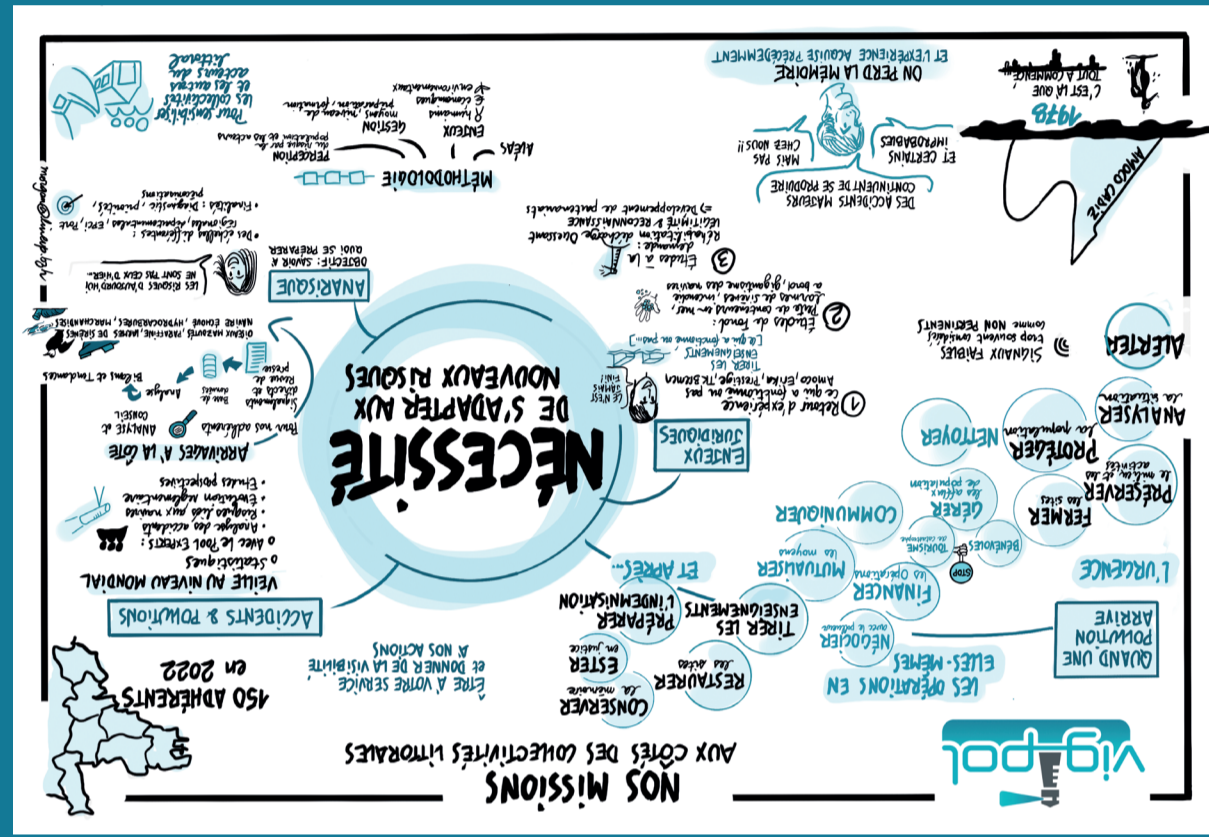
NOS MISSIONS
AUX CÔTÉS DES COLLECTIVITÉS LITTORALES

vigipol

NÉCESSITÉ DE S'ADAPTER AUX NOUVEAUX RISQUES

150 ADHÉRENTS en 2022

ÊTRE À VOTRE SERVICE ET DONNER DE LA VISIBILITÉ À NOS ACTIONS

ACCIDENTS & POLLUTIONS

VEILLE AU NIVEAU MONDIAL
o Statistiques
o Avec le Pool Experts :
• Analyse des accidents
• Risques liés aux navires
• Évolution réglementaire
• Études prospectives

ARRIVAGES À LA CÔTE
Pour nos adhérents
ANALYSE et CONSEIL
Bilans et Tendances
Base de données
Analyse
Signalements directs et Revue de presse

OISEAUX MAZOUTÉS, PARAFFINE, NAPPES DE SARGASSES, NAVIRE ÉCHOUÉ, HYDROCARBURES, MARCHANDISES

ANALYSE
OBJECTIF : SAVOIR À QUOI SE PRÉPARER
LES RISQUES D'AUJOURD'HUI NE SONT PAS CEUX D'HIER.
• Des échelles différentes : régionales, départementales, EPCI, Etat
• Finalités : diagnostic, priorités, planifications

MÉTHODOLOGIE
PERCEPTION des risques et des actions par la population
ALÉAS
ENJEUX humains, économiques & environnementaux
GESTION moyens, niveau de préparation, formation

Pour sensibiliser les collectivités et les autres acteurs du littoral

ENJEUX JURIDIQUES
1 Retour d'expérience
Ce qui a fonctionné ou pas
Amoco, Erika, Prestige, TK Bremen
LE NON JAMAIS FINI !
TIRER LES ENSEIGNEMENTS
[Ce qui a fonctionné ou pas...]
2 Études de fond :
Points de contentieux en mer : Lanceurs des Sirènes, incendie à bord, gigantisme des navires
3 Études à la demande :
Réhabilitation écologique, Dossiers LÉGITIMITÉ & RECONNAISSANCE
⇒ Développement de partenariats

DES ACCIDENTS MAJEURS CONTINUENT DE SE PRODUIRE
ET CERTAINS IMPROBABLES
MAIS PAS CHEZ NOUS !!

ON PERD LA MÉMOIRE ET L'EXPÉRIENCE ACQUISE PRÉCÉDEMMENT

1978
AMOCO CADIZ
C'EST LÀ QUE TOUT A COMMENCÉ

ALERTER
Signaux faibles, trop souvent considérés comme NON PERTINENTS

ANALYSER la situation
PROTÉGER la population
NETTOYER
PRÉSERVER le milieu et les activités
FERMER les sites
GÉRER les afflux de population
COMMUNIQUER
BÉNÉVOLES
TOURISME
STOP
avec le public
Les catastrophes
MUTUALISER les moyens
FINANCER les opérations
L'URGENCE
QUAND UNE POLLUTION ARRIVE
NÉGOCIER
LES OPÉRATIONS EN ELLES-MÊMES

ET APRÈS...
PRÉPARER L'INDEMNISATION
TIRER LES ENSEIGNEMENTS
ESTER en justice
RESTAURER les sites
CONSERVER la mémoire